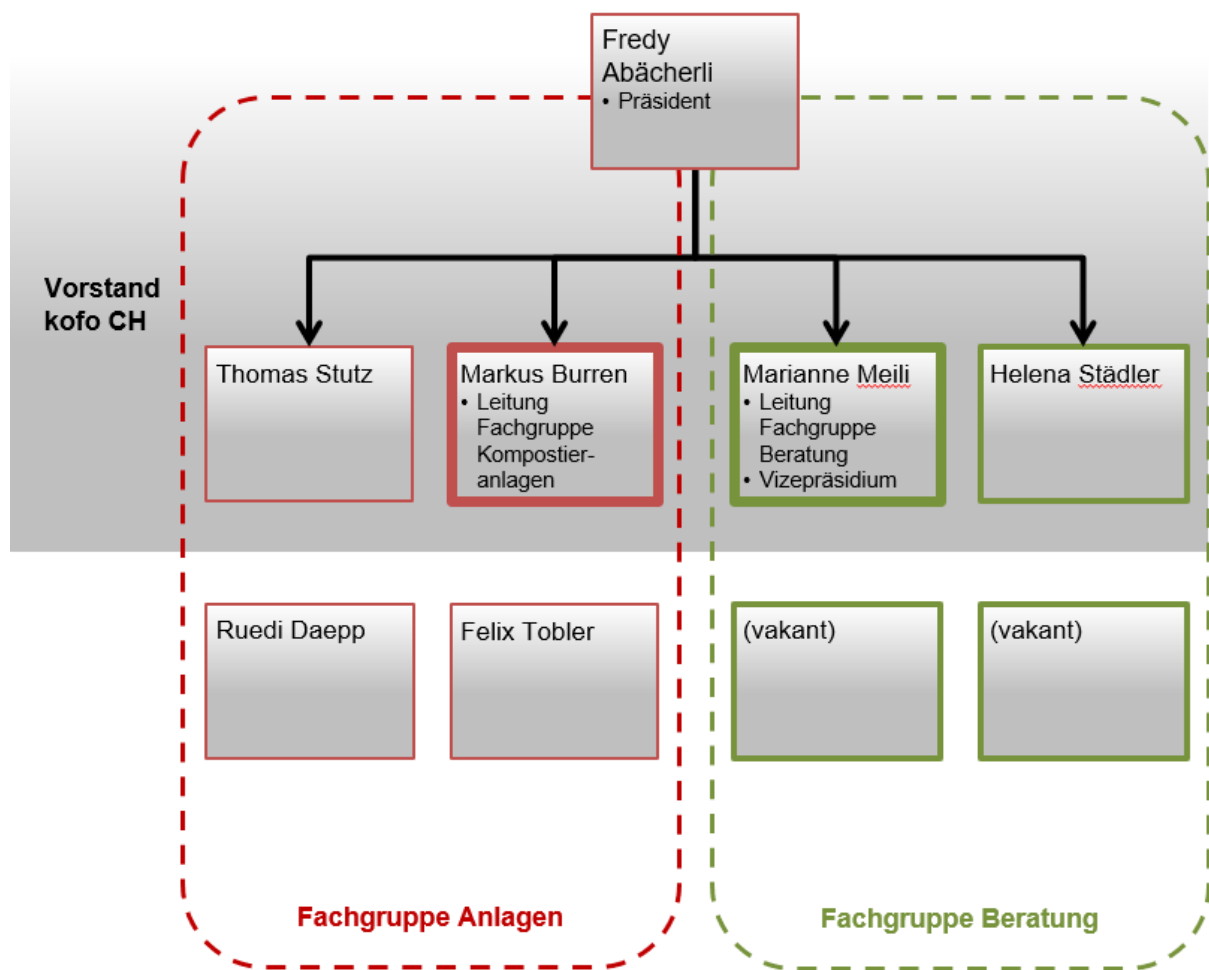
Fredy Abächerli
• Präsident

Vorstand kofo CH

Thomas Stutz

Markus Burren
• Leitung Fachgruppe Kompostieranlagen

Marianne Meili
• Leitung Fachgruppe Beratung
• Vizepräsidium

Helena Städler

Ruedi Daepp

Felix Tobler

(vakant)

(vakant)

Fachgruppe Anlagen

Fachgruppe Beratung